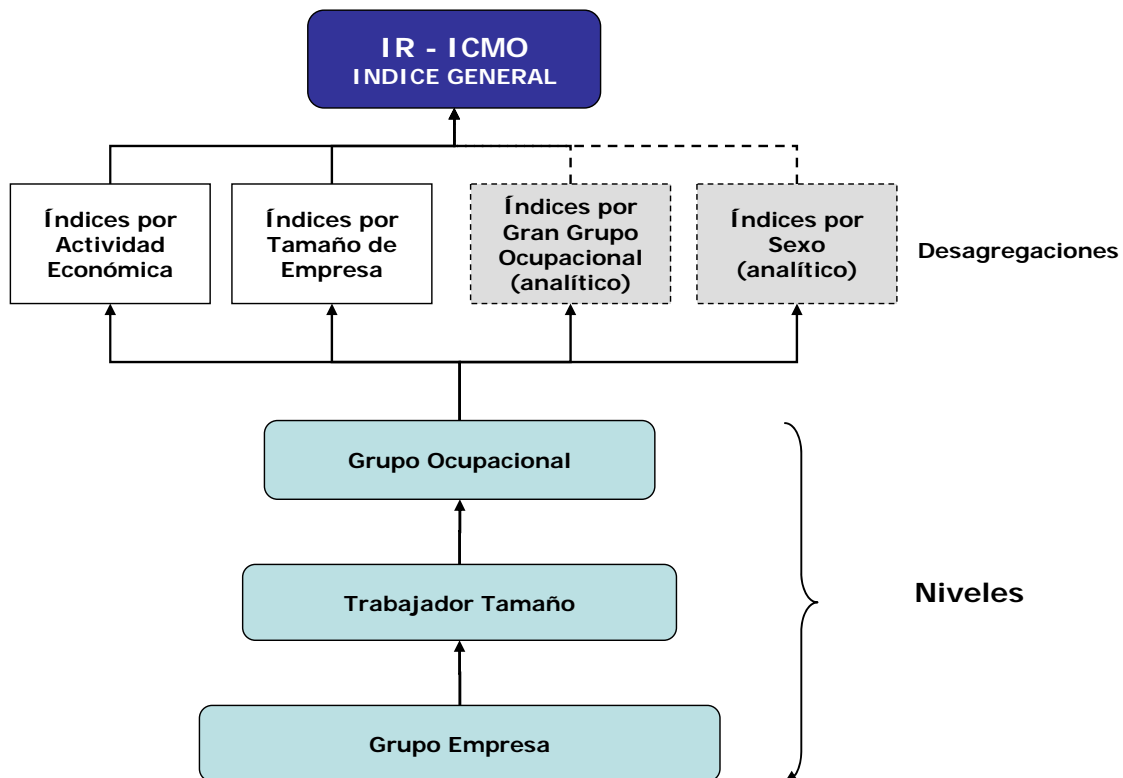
IR - ICMO
INDICE GENERAL

Índices por Actividad Económica

Índices por Tamaño de Empresa

Índices por Gran Grupo Ocupacional (analítico)

Índices por Sexo (analítico)

Desagregaciones

Grupo Ocupacional

Trabajador Tamaño

Grupo Empresa

Niveles